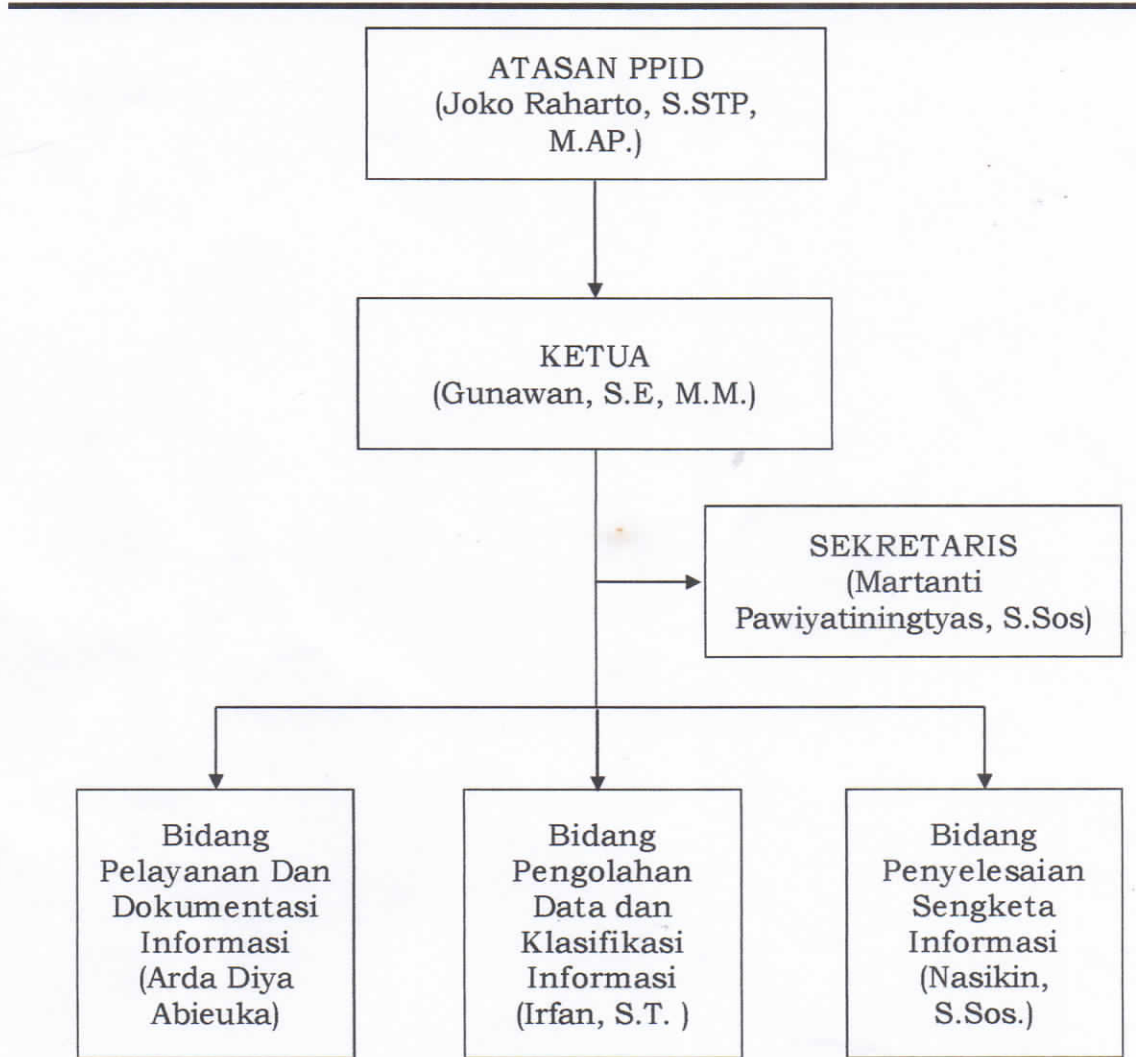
ATASAN PPID
(Joko Raharto, S.STP, M.AP.)

KETUA
(Gunawan, S.E, M.M.)

SEKRETARIS
(Martanti Pawiyatiningtyas, S.Sos)

Bidang Pelayanan Dan Dokumentasi Informasi (Arda Diya Abieuka)

Bidang Pengolahan Data dan Klasifikasi Informasi (Irfan, S.T. )

Bidang Penyelesaian Sengketa Informasi (Nasikin, S.Sos.)